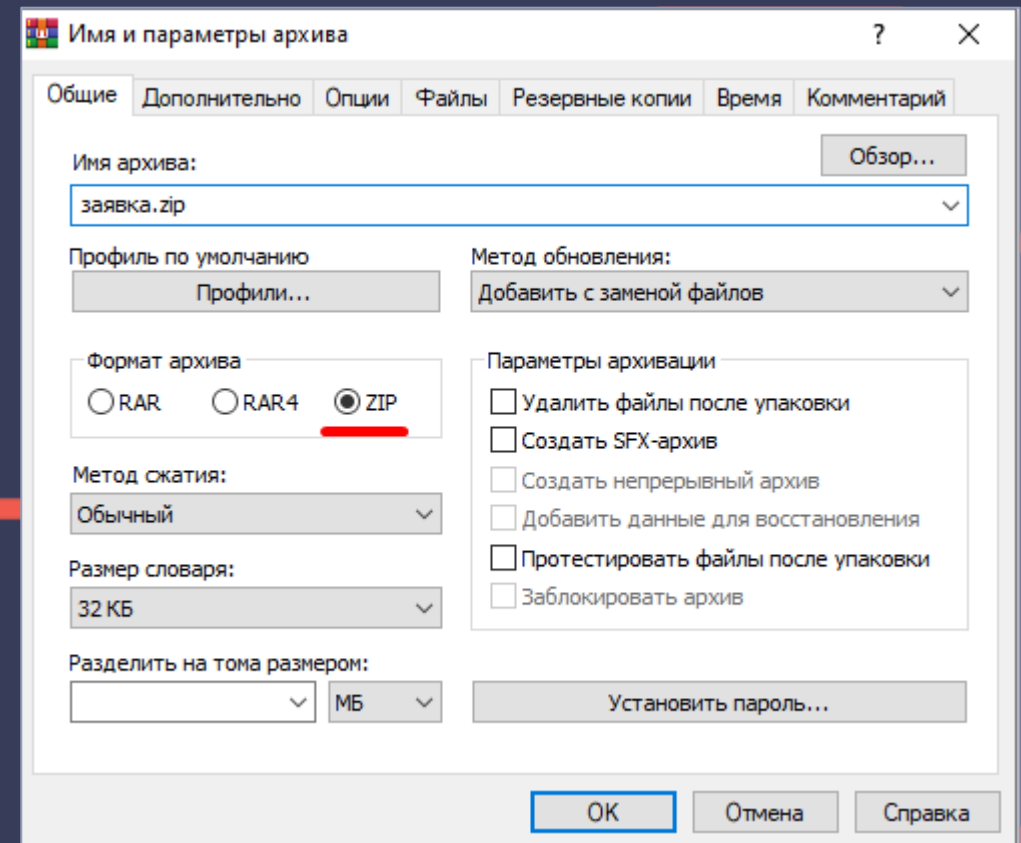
Имя и параметры архива

? ×

Общие | Дополнительно | Опции | Файлы | Резервные копии | Время | Комментарий

Имя архива:

Обзор...

заявка.zip

Профиль по умолчанию

Профили...

Метод обновления:

Добавить с заменой файлов

Формат архива

RAR RAR4 ZIP

Параметры архивации

Удалить файлы после упаковки

Создать SFX-архив

Создать непрерывный архив

Добавить данные для восстановления

Протестировать файлы после упаковки

Заблокировать архив

Метод сжатия:

Обычный

Размер словаря:

32 КБ

Разделить на тома размером:

МБ

Установить пароль...

ОК | Отмена | Справка